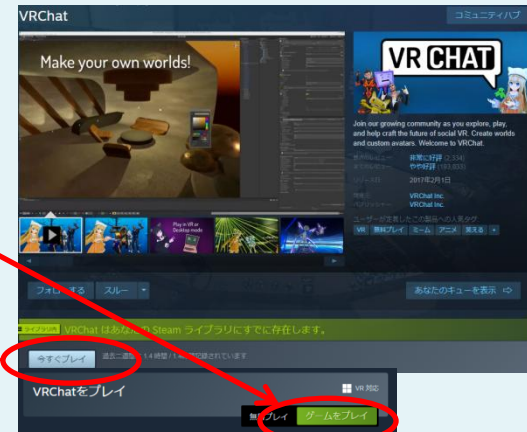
VRChat

コミュニティハブ

Make your own worlds!

VR CHAT

Join our growing community as you explore, play, and help craft the future of social VR. Create worlds and custom avatars. Welcome to VRChat.

最近のレビュー: 非常に好評 (2,334)
すべてのレビュー: やや好評 (163,053)
リリース日: 2017年2月1日
開発元: VRChat Inc.
パブリッシャー: VRChat Inc.

ユーザーが付けたこの製品への人気タグ:
VR 無料プレイ ミーム アニメ 見る +

Play in VR or Desktop mode

フォローする スルー

あなたのキューを表示

ライブラリ内 VRChat はあなたの Steam ライブラリにすでに存在します。

今すぐプレイ 過去二週間: 1.4 時間 / 1.4 時間記録されています

VRChatをプレイ

VR 対応

無料プレイ ゲームをプレイ